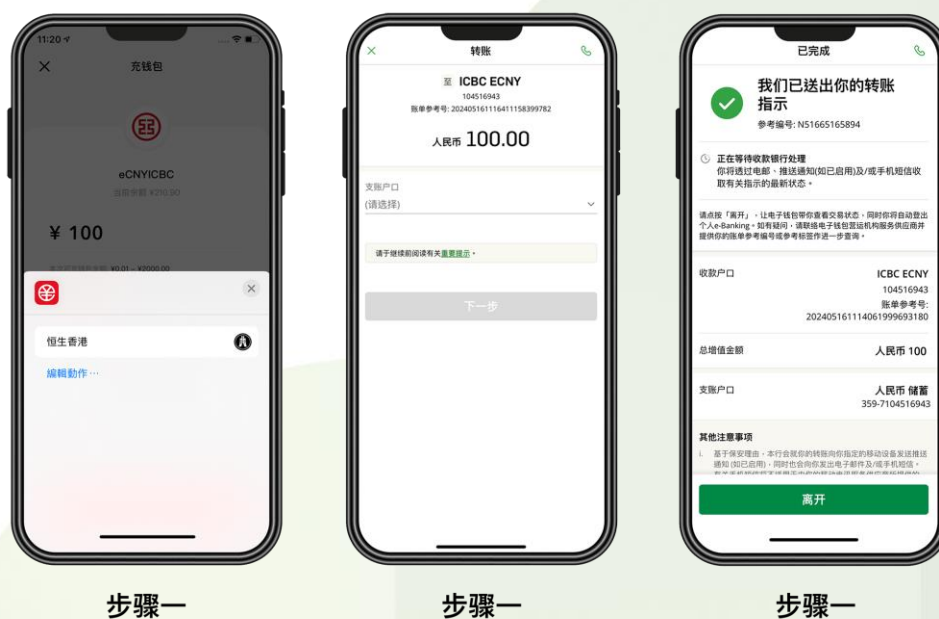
11:20

充钱包

eCNYICBC

当前余额 ¥210.90

¥ 100

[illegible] ¥0.01 - ¥2000.00

恒生香港

編輯動作⋯

步骤一

转账

至 ICBC ECNY

104516943

账单参考号: 20240516111641158399782

人民币 100.00

支账户口

(请选择)

请于继续前阅读有关重要提示。

下一步

步骤一

已完成

我们已送出你的转账指示

参考编号: N51665165894

正在等待收款银行处理

你将透过电邮、推送通知(如已启用)及/或手机短信收取有关指示的最新状态。

请点按「离开」，让电子钱包带你查看交易状态，同时你将自动登出个人e-Banking。如有疑问，请联络电子钱包营运机构服务供应商并提供你的账单参考编号或参考标签作进一步查询。

收款户口

ICBC ECNY

104516943

账单参考号:

20240516111406199693180

总增值金额

人民币 100

支账户口

人民币 储蓄

359-7104516943

其他注意事项

1. 基于保安理由，本行会就你的转账向你指定的移动设备发送推送通知(如已启用)，同时也会向你发出电子邮件及/或手机短信。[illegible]

离开

步骤一